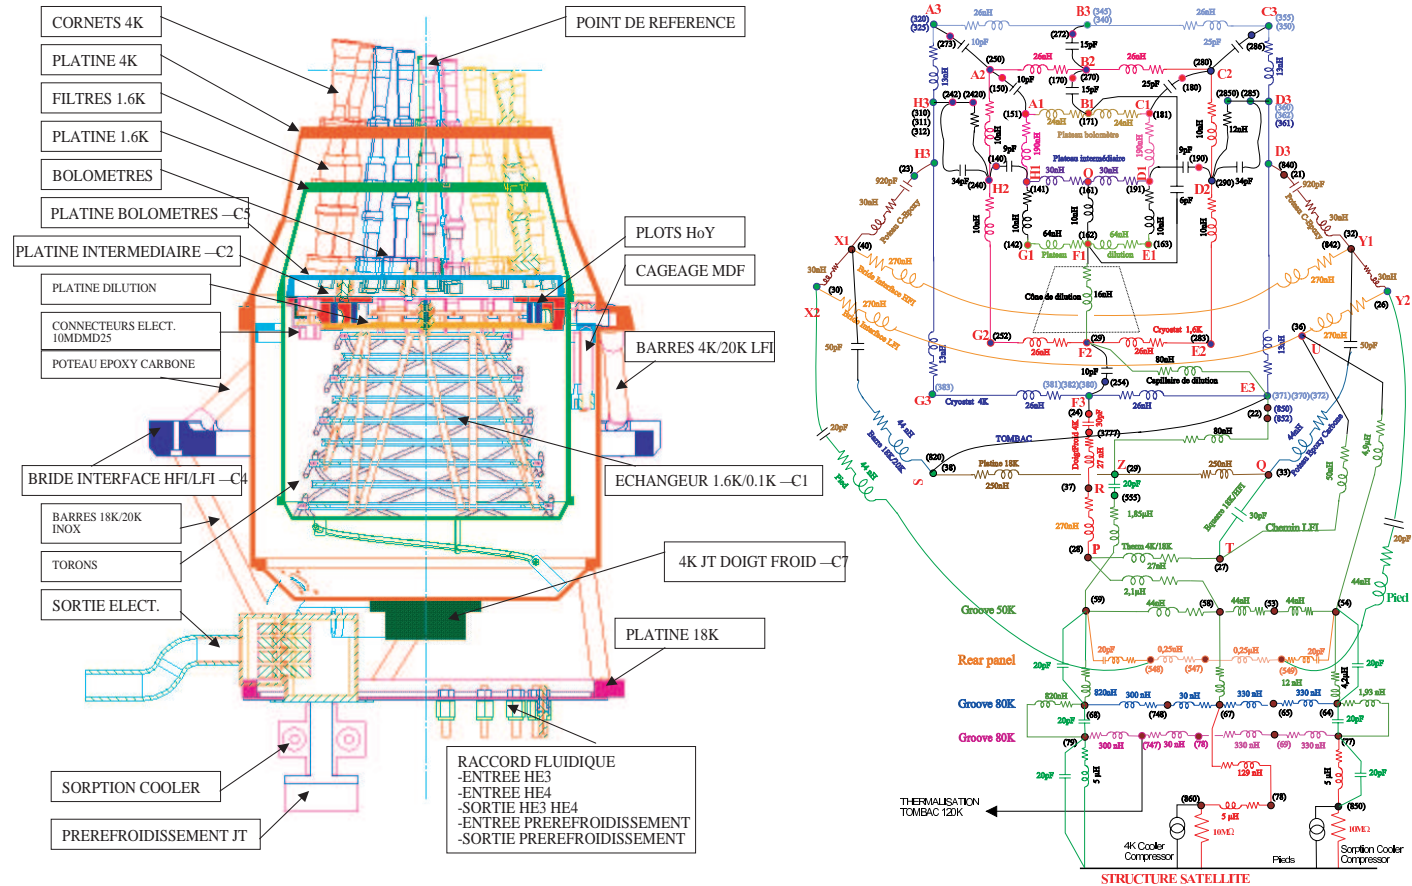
CORNETS 4K
PLATINE 4K
FILTRES 1.6K
PLATINE 1.6K
BOLOMETRES
PLATINE BOLOMETRES —C5
PLATINE INTERMEDIAIRE —C2
PLATINE DILUTION
CONNECTEURS ELECT. 10MDMD25
POTEAU EPOXY CARBONE
BRIDE INTERFACE HFI/LFI —C4
BARRES 18K/20K INOX
TORONS
SORTIE ELECT.
SORPTION COOLER
PREREFROIDISSEMENT JT
POINT DE REFERENCE
PLOTS HoY
CAGEAGE MDF
BARRES 4K/20K LFI
ECHANGEUR 1.6K/0.1K —C1
4K JT DOIGT FROID —C7
PLATINE 18K
RACCORD FLUIDIQUE
-ENTREE HE3
-ENTREE HE4
-SORTIE HE3 HE4
-ENTREE PREREFROIDISSEMENT
-SORTIE PREREFROIDISSEMENT

A3 B3 C3 A2 B2 C2 A1 B1 C1 H3 D3 H2 O D2 H1 D1 G1 F1 E1 X1 Y1 X2 Y2 G2 F2 E2 G3 F3 E3 U S Z Q R P T
Plateau bolométres
Plateau intermédiaire
Plateau dilution
Cône de dilution
Cryostat 1,6K
Capillaire de dilution
Cryostat 4K
TOMBAC
Platine 18K
Doigt froid 4K
Therm 4K/18K
Chemin LFI
Pied
Groove 50K
Rear panel
Groove 80K
Groove 80K
THERMALISATION TOMBAC 120K
4K Cooler Compressor
Pieds
Sorption Cooler Compressor
STRUCTURE SATELLITE